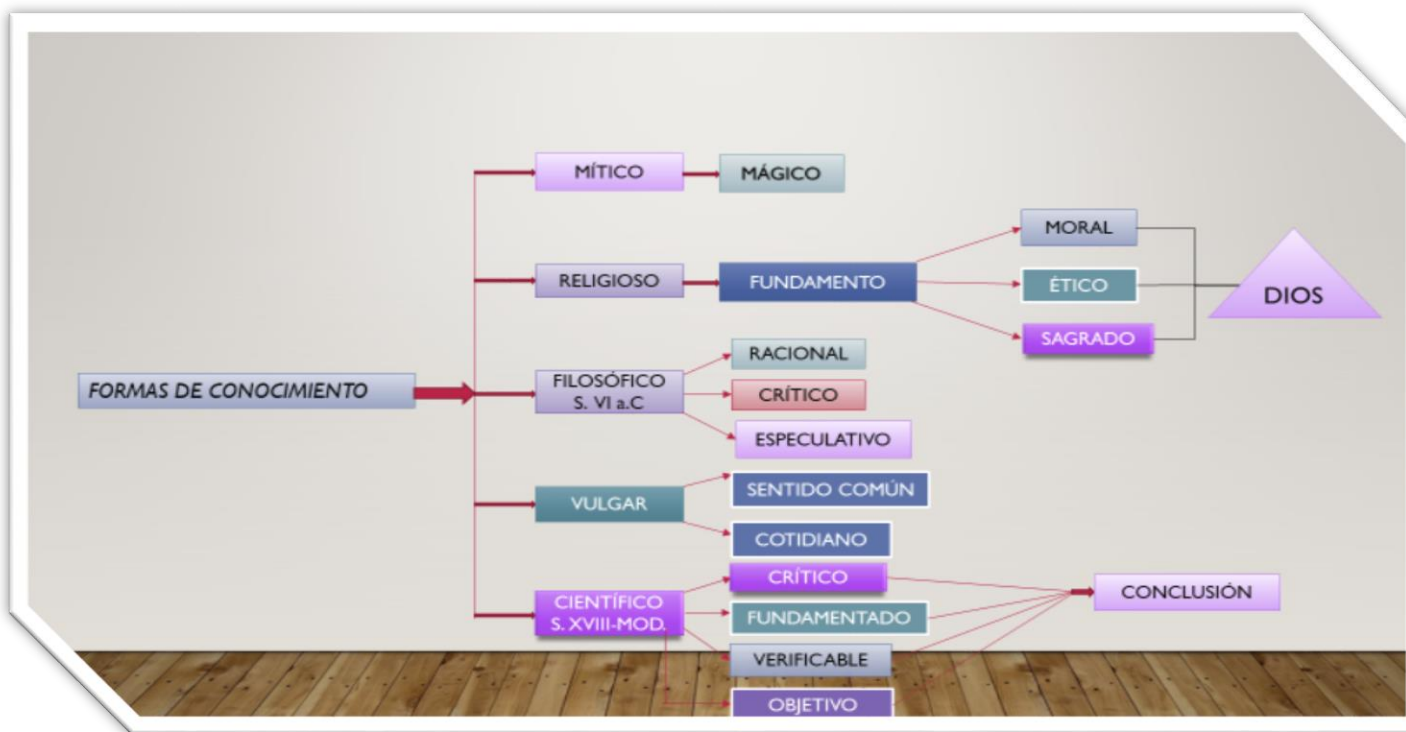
FORMAS DE CONOCIMIENTO

MÍTICO
MÁGICO

RELIGIOSO
FUNDAMENTO
MORAL
ÉTICO
SAGRADO
DIOS

FILOSÓFICO S. VI a.C
RACIONAL
CRÍTICO
ESPECULATIVO

VULGAR
SENTIDO COMÚN
COTIDIANO

CIENTÍFICO S. XVIII-MOD.
CRÍTICO
FUNDAMENTADO
VERIFICABLE
OBJETIVO
CONCLUSIÓN